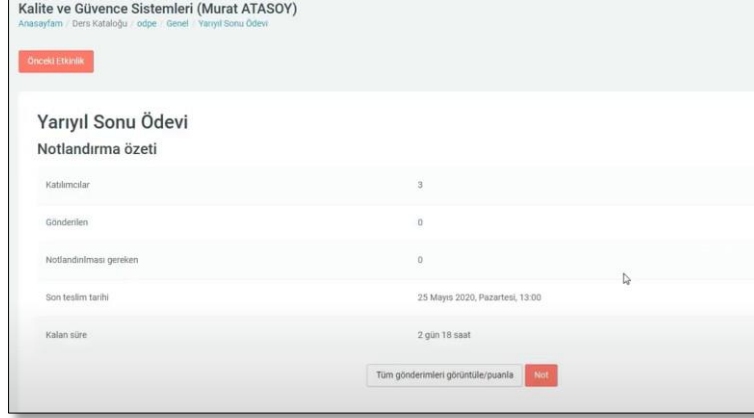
Kalite ve Güvence Sistemleri (Murat ATASOY)
Anasayfam / Ders Kataloğu / odpe / Genel / Yarıyıl Sonu Ödevi

Önceki Etkinlik

Yarıyıl Sonu Ödevi
Notlandırma özeti

| | |
|---|---|
| Katılımcılar | 3 |
| Gönderilen | 0 |
| Notlandırılması gereken | 0 |
| Son teslim tarihi | 25 Mayıs 2020, Pazartesi, 13:00 |
| Kalan süre | 2 gün 18 saat |

Tüm gönderimleri görüntüle/puanla
Not